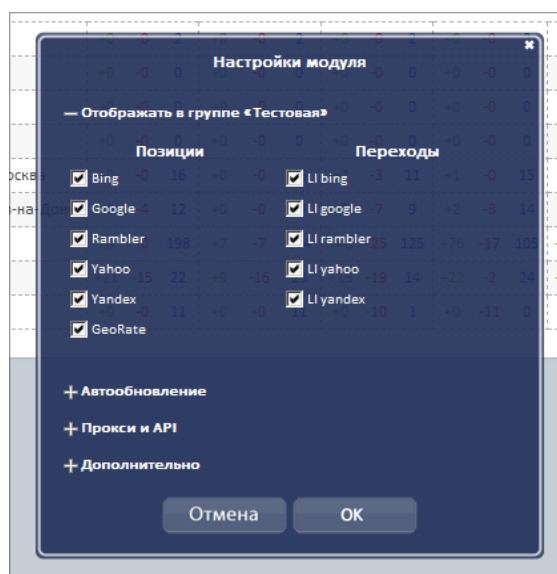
Настройки модуля

— Отображать в группе «Тестовая»

Позиции

Bing
Google
Rambler
Yahoo
Yandex
GeoRate

Переходы

LI bing
LI google
LI rambler
LI yahoo
LI yandex

+ Автообновление

+ Прокси и API

+ Дополнительно

Отмена

OK